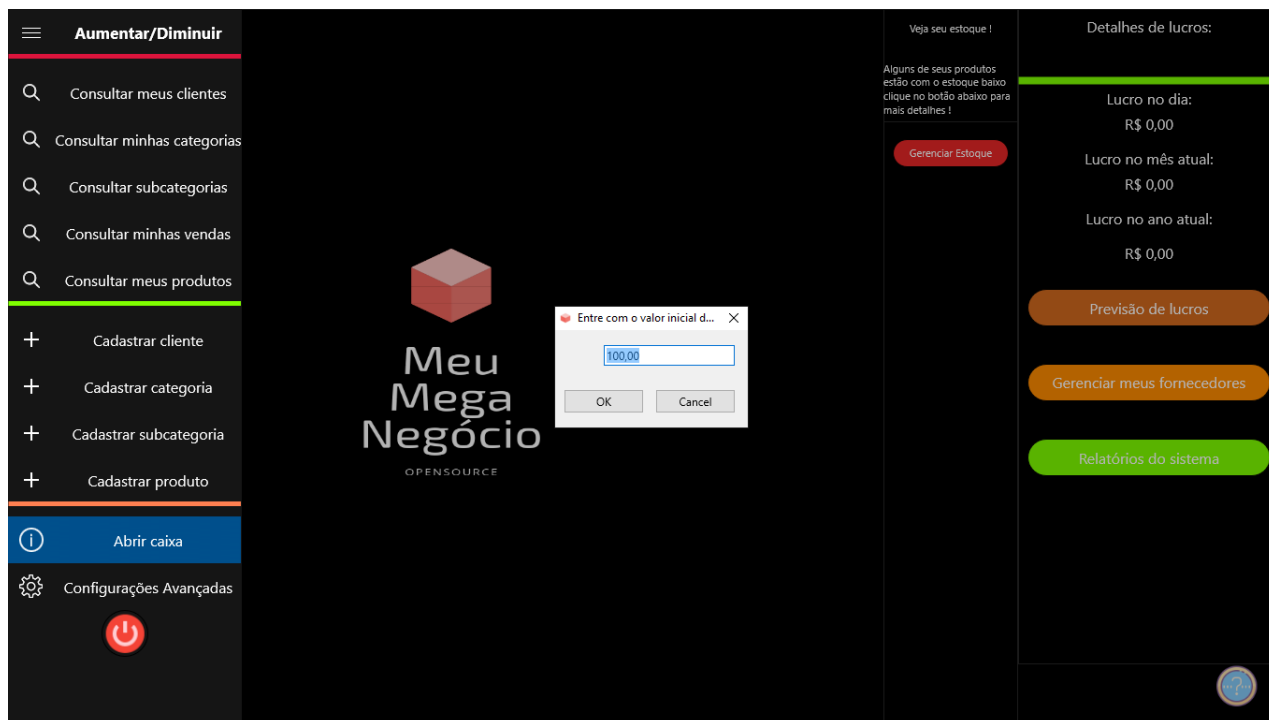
Aumentar/Diminuir

Consultar meus clientes

Consultar minhas categorias

Consultar subcategorias

Consultar minhas vendas

Consultar meus produtos

Cadastrar cliente

Cadastrar categoria

Cadastrar subcategoria

Cadastrar produto

Abrir caixa

Configurações Avançadas

Meu Mega Negócio
OPENSOURCE

Entre com o valor inicial d...

100,00

OK Cancel

Veja seu estoque !

Alguns de seus produtos estão com o estoque baixo clique no botão abaixo para mais detalhes !

Gerenciar Estoque

Detalhes de lucros:

Lucro no dia:
R$ 0,00

Lucro no mês atual:
R$ 0,00

Lucro no ano atual:
R$ 0,00

Previsão de lucros

Gerenciar meus fornecedores

Relatórios do sistema